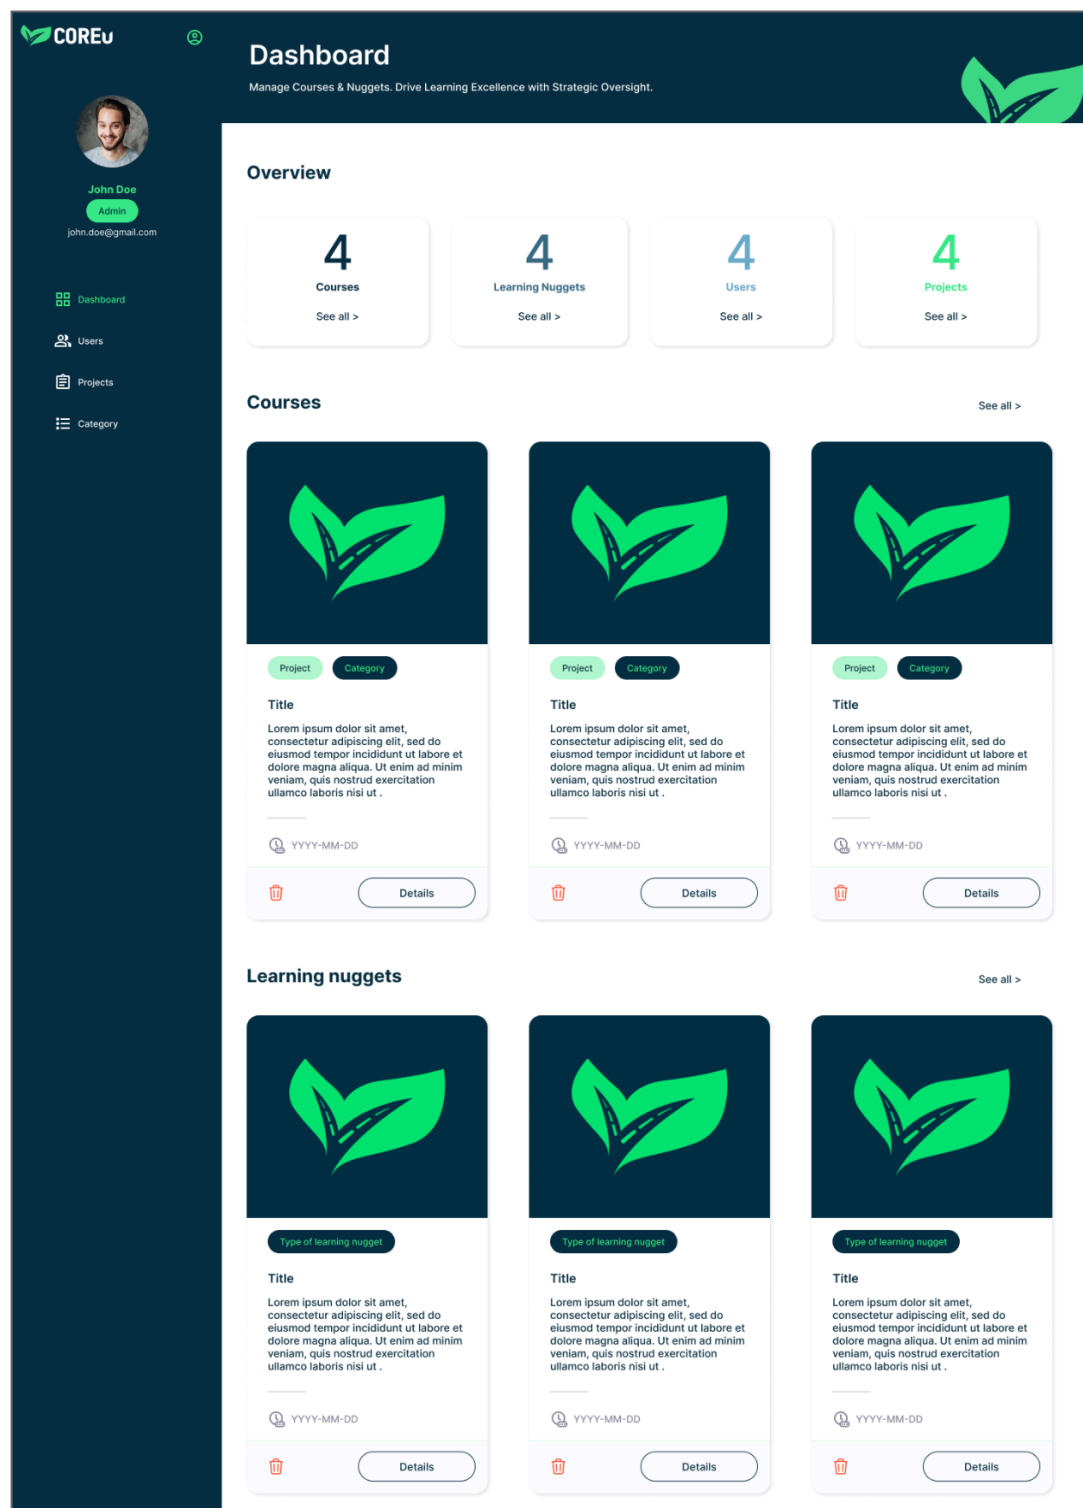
COREU

John Doe
Admin
john.doe@gmail.com

Dashboard
Users
Projects
Category

Dashboard
Manage Courses & Nuggets. Drive Learning Excellence with Strategic Oversight.

Overview

4
Courses
See all >

4
Learning Nuggets
See all >

4
Users
See all >

4
Projects
See all >

Courses
See all >

Project Category
Title
Lorem ipsum dolor sit amet, consectetur adipiscing elit, sed do eiusmod tempor incididunt ut labore et dolore magna aliqua. Ut enim ad minim veniam, quis nostrud exercitation ullamco laboris nisi ut .
YYYY-MM-DD
Details

Project Category
Title
Lorem ipsum dolor sit amet, consectetur adipiscing elit, sed do eiusmod tempor incididunt ut labore et dolore magna aliqua. Ut enim ad minim veniam, quis nostrud exercitation ullamco laboris nisi ut .
YYYY-MM-DD
Details

Project Category
Title
Lorem ipsum dolor sit amet, consectetur adipiscing elit, sed do eiusmod tempor incididunt ut labore et dolore magna aliqua. Ut enim ad minim veniam, quis nostrud exercitation ullamco laboris nisi ut .
YYYY-MM-DD
Details

Learning nuggets
See all >

Type of learning nugget
Title
Lorem ipsum dolor sit amet, consectetur adipiscing elit, sed do eiusmod tempor incididunt ut labore et dolore magna aliqua. Ut enim ad minim veniam, quis nostrud exercitation ullamco laboris nisi ut .
YYYY-MM-DD
Details

Type of learning nugget
Title
Lorem ipsum dolor sit amet, consectetur adipiscing elit, sed do eiusmod tempor incididunt ut labore et dolore magna aliqua. Ut enim ad minim veniam, quis nostrud exercitation ullamco laboris nisi ut .
YYYY-MM-DD
Details

Type of learning nugget
Title
Lorem ipsum dolor sit amet, consectetur adipiscing elit, sed do eiusmod tempor incididunt ut labore et dolore magna aliqua. Ut enim ad minim veniam, quis nostrud exercitation ullamco laboris nisi ut .
YYYY-MM-DD
Details